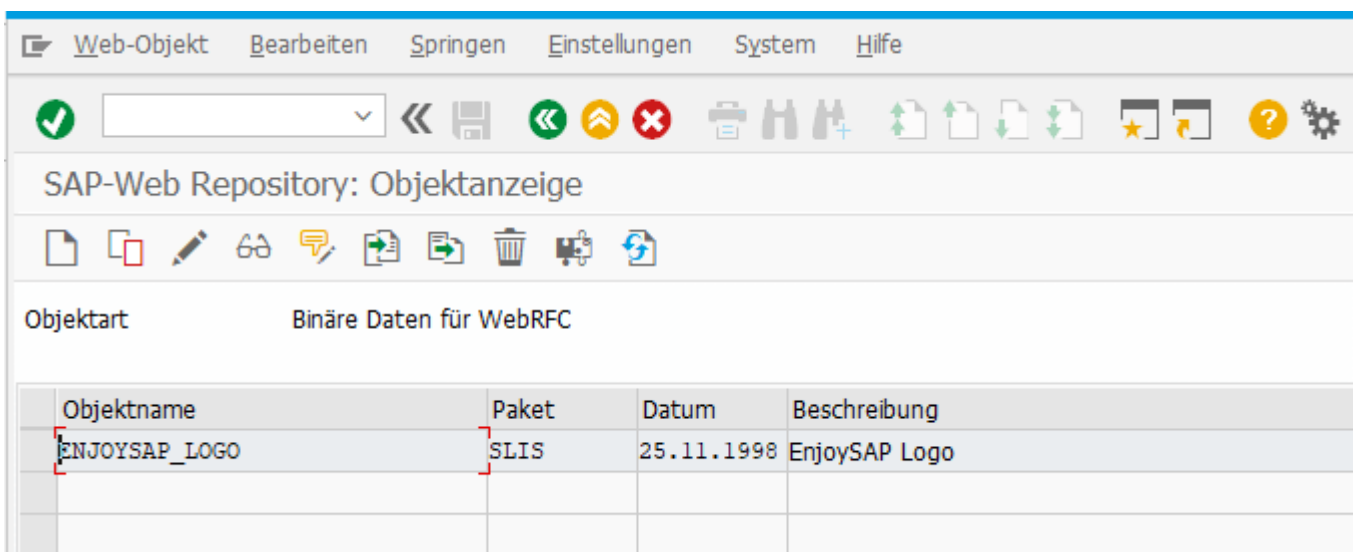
Web-Objekt Bearbeiten Springen Einstellungen System Hilfe

SAP-Web Repository: Objektanzeige

Objektart Binäre Daten für WebRFC

| Objektname | Paket | Datum | Beschreibung |
|---|---|---|---|
| ENJOYSAP_LOGO | SLIS | 25.11.1998 | EnjoySAP Logo |
| | | | |
| | | | |